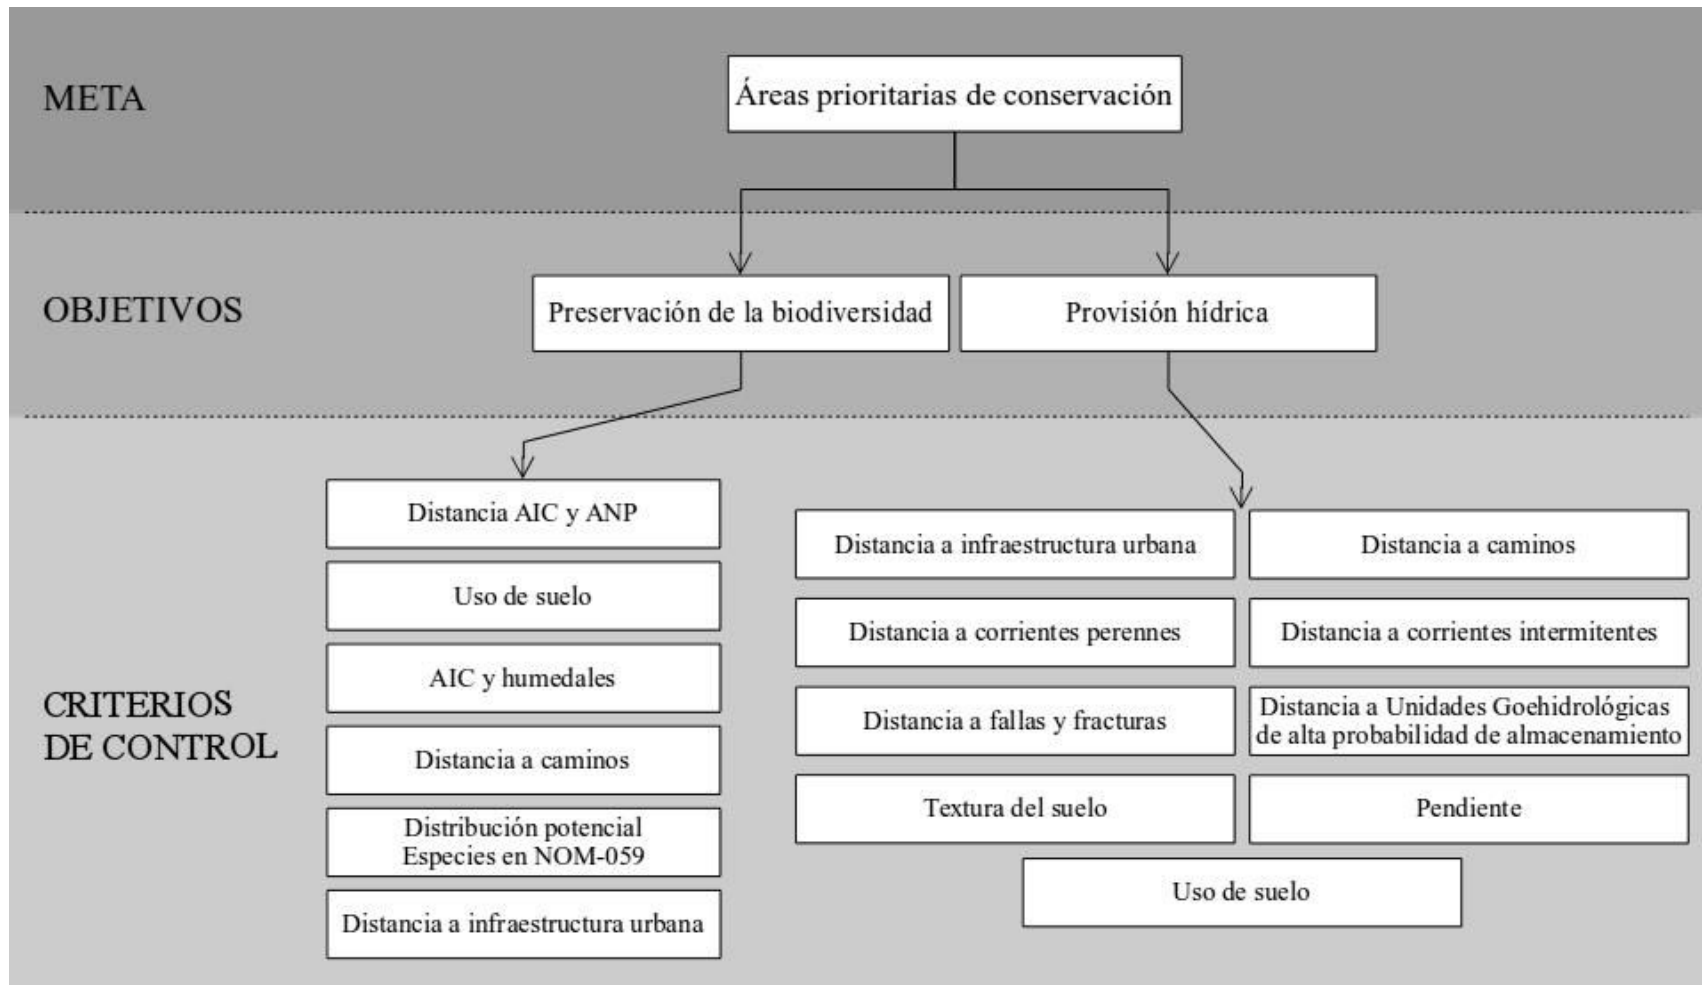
META

Áreas prioritarias de conservación

OBJETIVOS

Preservación de la biodiversidad

Provisión hídrica

CRITERIOS DE CONTROL

Distancia AIC y ANP

Uso de suelo

AIC y humedales

Distancia a caminos

Distribución potencial Especies en NOM-059

Distancia a infraestructura urbana

Distancia a infraestructura urbana

Distancia a caminos

Distancia a corrientes perennes

Distancia a corrientes intermitentes

Distancia a fallas y fracturas

Distancia a Unidades Goehidrológicas de alta probabilidad de almacenamiento

Textura del suelo

Pendiente

Uso de suelo